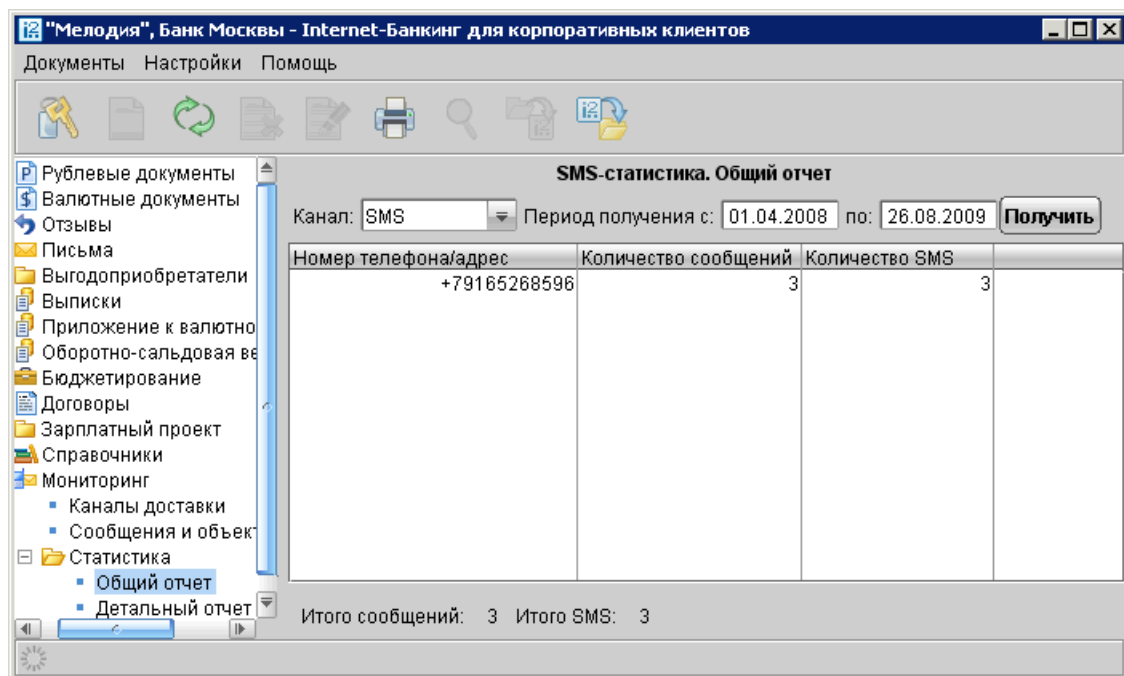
"Мелодия", Банк Москвы - Internet-Банкинг для корпоративных клиентов

Документы Настройки Помощь

Рублевые документы
Валютные документы
Отзывы
Письма
Выгодоприобретатели
Выписки
Приложение к валютно
Оборотно-сальдовая ве
Бюджетирование
Договоры
Зарплатный проект
Справочники
Мониторинг
Каналы доставки
Сообщения и объект
Статистика
Общий отчет
Детальный отчет

SMS-статистика. Общий отчет

Канал: SMS Период получения с: 01.04.2008 по: 26.08.2009 Получить

| Номер телефона/адрес | Количество сообщений | Количество SMS | |
|---|---|---|---|
| +79165268596 | 3 | 3 | |

Итого сообщений: 3 Итого SMS: 3